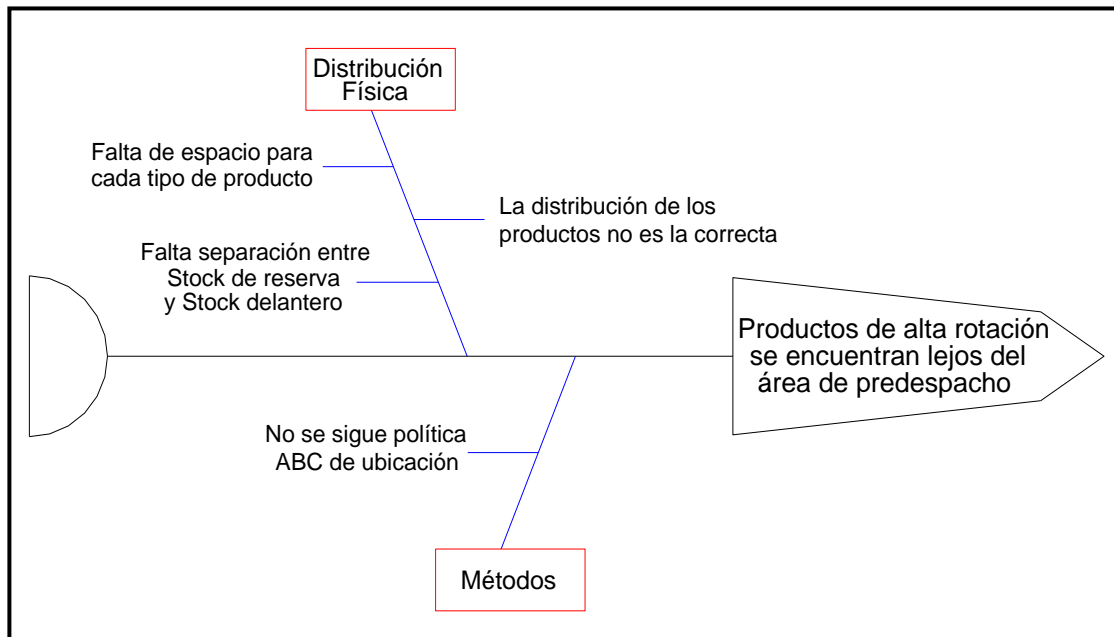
Distribución Física

Falta de espacio para cada tipo de producto

La distribución de los productos no es la correcta

Falta separación entre Stock de reserva y Stock delantero

Productos de alta rotación se encuentran lejos del área de predespacho

No se sigue política ABC de ubicación

Métodos